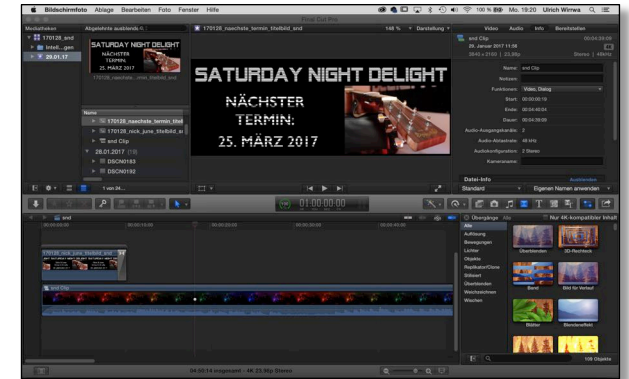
Bildschirmfoto Ablage Bearbeiten Foto Fenster Hilfe

Final Cut Pro

100 % Mo. 19:20 Ulrich Wirnwa

Mediatheken

Abgelehnte ausblenden

170128_naechste_termin_titelbild_and

148 %

Darstellung

Video Audio Info Bereitstellen

170128_and

Intell....gen

29.01.17

SATURDAY NIGHT DELIGHT

NÄCHSTER TERMIN: 25. MÄRZ 2017

170128_naechste...rmin_titelbild_and

SATURDAY NIGHT DELIGHT

NÄCHSTER TERMIN: 25. MÄRZ 2017

and Clip

29. Januar 2017 11:56

3840 × 2160 | 23,98p

Stereo | 48kHz

Name and Clip

Notizen

Funktionen Video, Dialog

Start 00:00:00:10

Ende 00:04:00:04

Dauer 00:04:59:00

Audio-Ausgangskanäle 2

Audio-Abtastrate 48 kHz

Audiokonfiguration 2 Stereo

Kameraname

Name

170128_naechste_termin_titel

170128_nick_june_titelbild_ar

and Clip

28.01.2017 (13)

DSCN0183

DSCN0192

1 von 24...

01:00:00:00

Datei-Info

Standard

Eigenen Namen anwenden

and

00:00:00:00

00:00:15:00

00:00:30:00

00:00:45:00

170128_nick_june_titelbild_and

and Clip

Übergänge Alle

Nur 4K-kompatibler Inhalt

Alle

Auflösung

Bewegungen

Lichter

Objekte

Replikator/Clone

Stilisiert

Überblenden

Weichzeichnen

Wischen

Überblenden

3D-Rechteck

Band

Blitz für Verlauf

Blätter

Blendenreflex

108 Objekte

04:50:14 insgesamt – 4K 23,98p Stereo